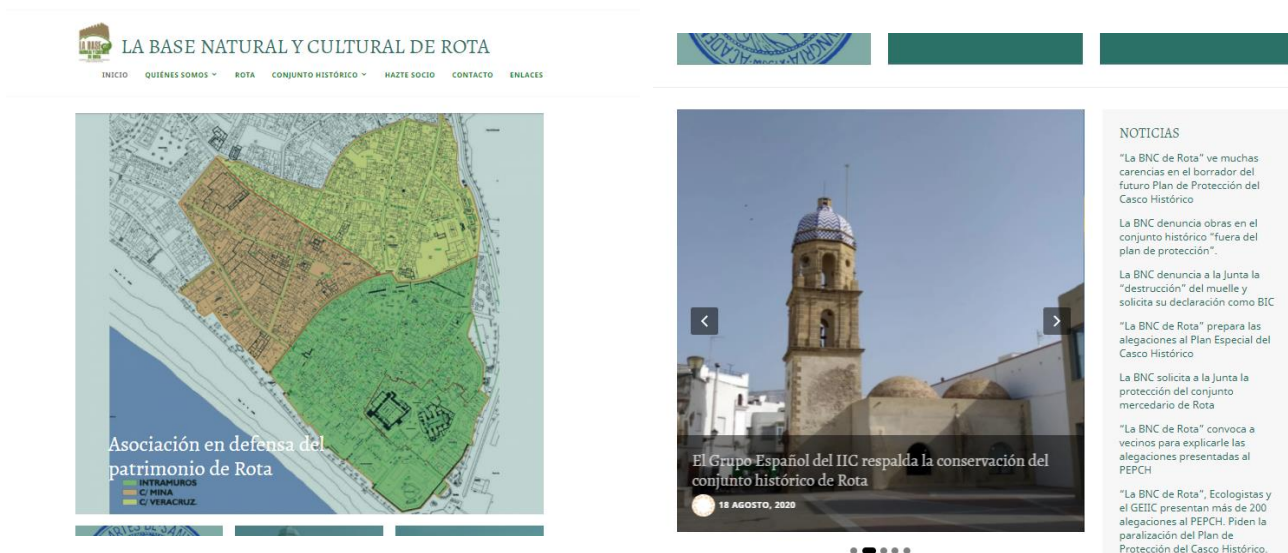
LA BASE NATURAL Y CULTURAL DE ROTA

INICIO QUIÉNES SOMOS ROTA CONJUNTO HISTÓRICO HAZTE SOCIO CONTACTO ENLACES

Asociación en defensa del patrimonio de Rota

INTRAMUROS
C/ MINA
C/ VERACRUZ.

El Grupo Español del IIC respalda la conservación del conjunto histórico de Rota

18 AGOSTO, 2020

NOTICIAS

"La BNC de Rota" ve muchas carencias en el borrador del futuro Plan de Protección del Casco Histórico

La BNC denuncia obras en el conjunto histórico "fuera del plan de protección".

La BNC denuncia a la Junta la "destrucción" del muelle y solicita su declaración como BIC

"La BNC de Rota" prepara las alegaciones al Plan Especial del Casco Histórico

La BNC solicita a la Junta la protección del conjunto mercedario de Rota

"La BNC de Rota" convoca a vecinos para explicarle las alegaciones presentadas al PEPCH

"La BNC de Rota", Ecologistas y el GEIIC presentan más de 200 alegaciones al PEPCH. Piden la paralización del Plan de Protección del Casco Histórico.